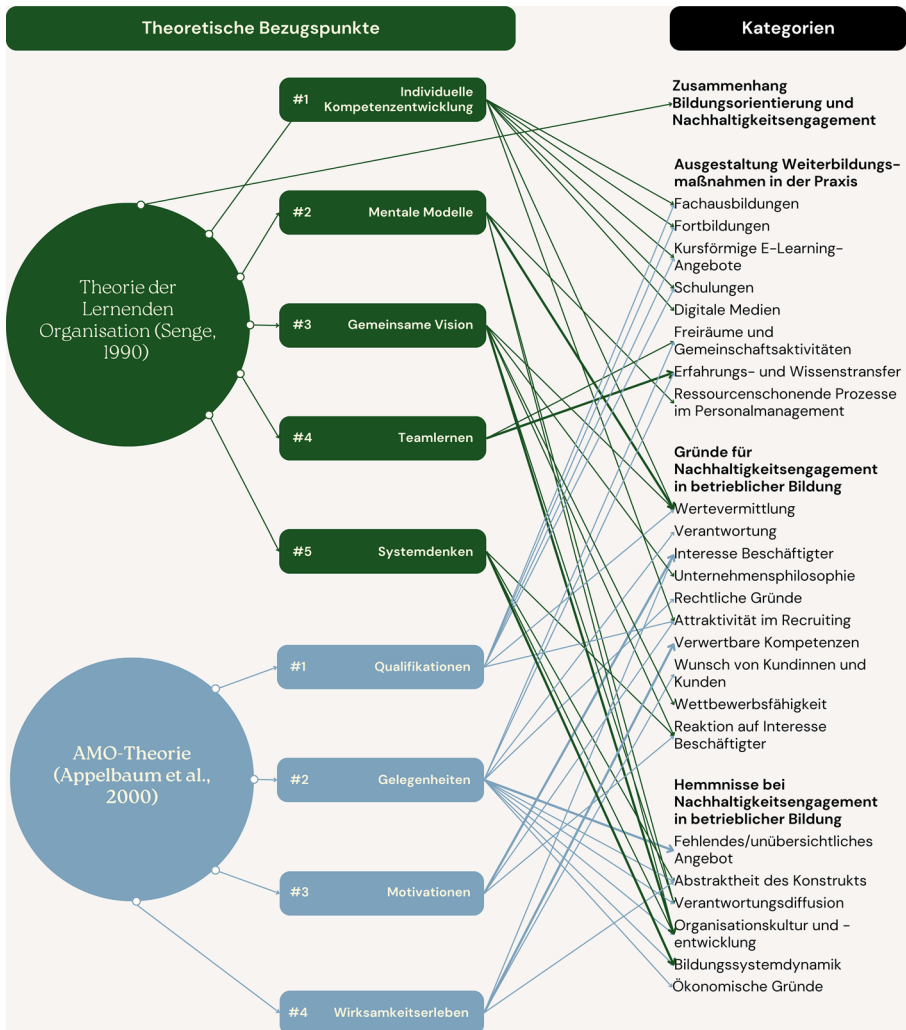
Theoretische Bezugspunkte

Kategorien

Theorie der Lernenden Organisation (Senge, 1990)

#1 Individuelle Kompetenzentwicklung

#2 Mentale Modelle

#3 Gemeinsame Vision

#4 Teamlernen

#5 Systemdenken

AMO-Theorie (Appelbaum et al., 2000)

#1 Qualifikationen

#2 Gelegenheiten

#3 Motivationen

#4 Wirksamkeitserleben

Zusammenhang Bildungsorientierung und Nachhaltigkeitsengagement

Ausgestaltung Weiterbildungsmaßnahmen in der Praxis
Fachausbildungen
Fortbildungen
Kursförmige E-Learning-Angebote
Schulungen
Digitale Medien
Freiräume und Gemeinschaftsaktivitäten
Erfahrungs- und Wissenstransfer
Ressourcenschonende Prozesse im Personalmanagement

Gründe für Nachhaltigkeitsengagement in betrieblicher Bildung
Wertevermittlung
Verantwortung
Interesse Beschäftigter
Unternehmensphilosophie
Rechtliche Gründe
Attraktivität im Recruiting
Verwertbare Kompetenzen
Wunsch von Kundinnen und Kunden
Wettbewerbsfähigkeit
Reaktion auf Interesse Beschäftigter

Hemmnisse bei Nachhaltigkeitsengagement in betrieblicher Bildung
Fehlendes/unübersichtliches Angebot
Abstraktheit des Konstrukts
Verantwortungsdiffusion
Organisationskultur und -entwicklung
Bildungssystemdynamik
Ökonomische Gründe